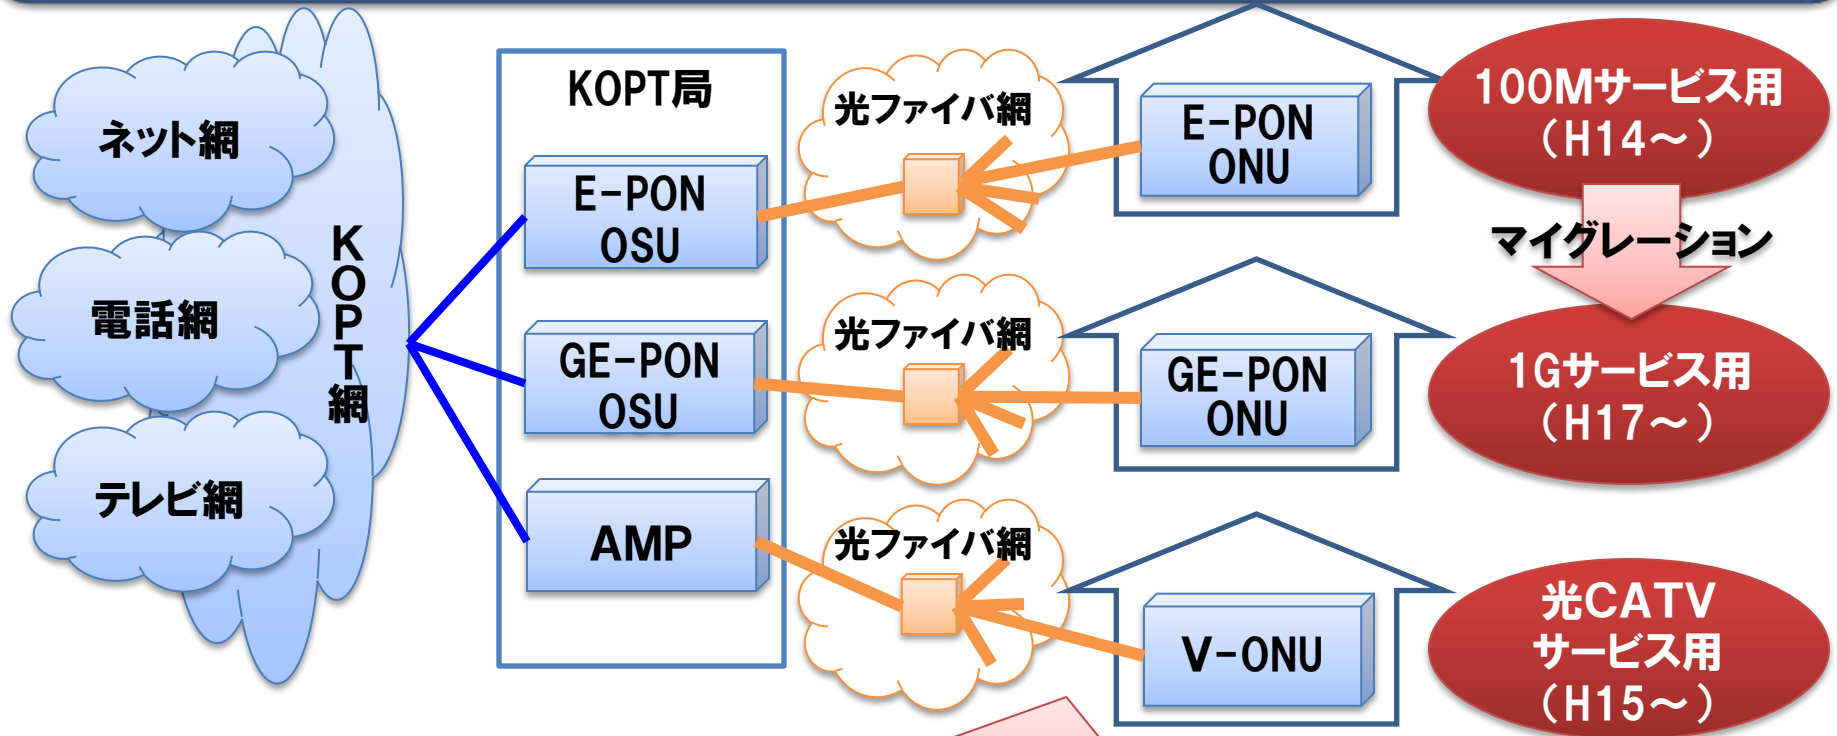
ネット網

電話網

テレビ網

KOPT網

KOPT局

E-PON OSU

GE-PON OSU

AMP

光ファイバ網

光ファイバ網

光ファイバ網

E-PON ONU

GE-PON ONU

V-ONU

100Mサービス用 (H14～)

マイグレーション

1Gサービス用 (H17～)

光CATV サービス用 (H15～)